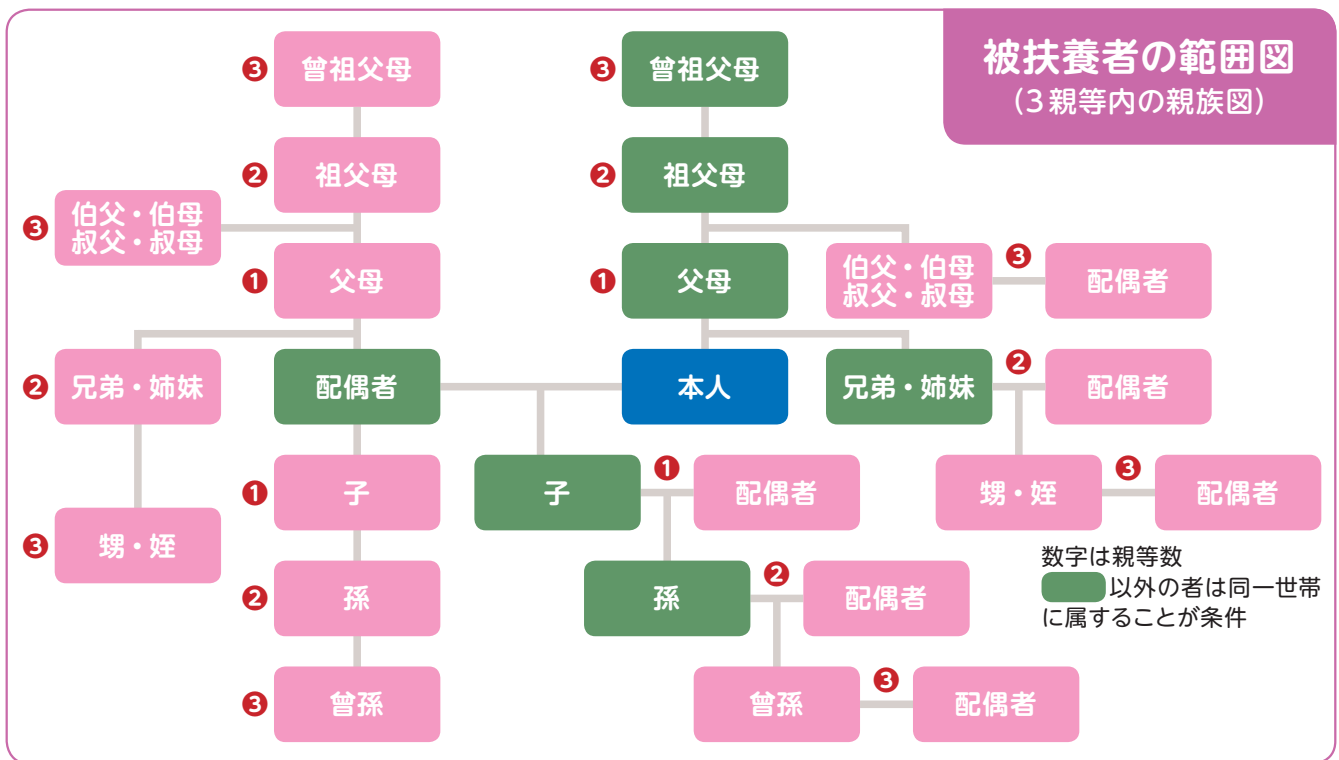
被扶養者の範囲図
（3親等内の親族図）

❸ 曽祖父母
❷ 祖父母
❸ 伯父・伯母 叔父・叔母
❶ 父母
❷ 兄弟・姉妹
配偶者
❸ 甥・姪
❶ 子
❷ 孫
❸ 曽孫

❸ 曽祖父母
❷ 祖父母
❶ 父母
本人
子
❶ 配偶者
孫
❷ 配偶者
曽孫
❸ 配偶者

伯父・伯母 叔父・叔母 ❸ 配偶者
兄弟・姉妹 ❷ 配偶者
甥・姪 ❸ 配偶者

数字は親等数
以外の者は同一世帯に属することが条件